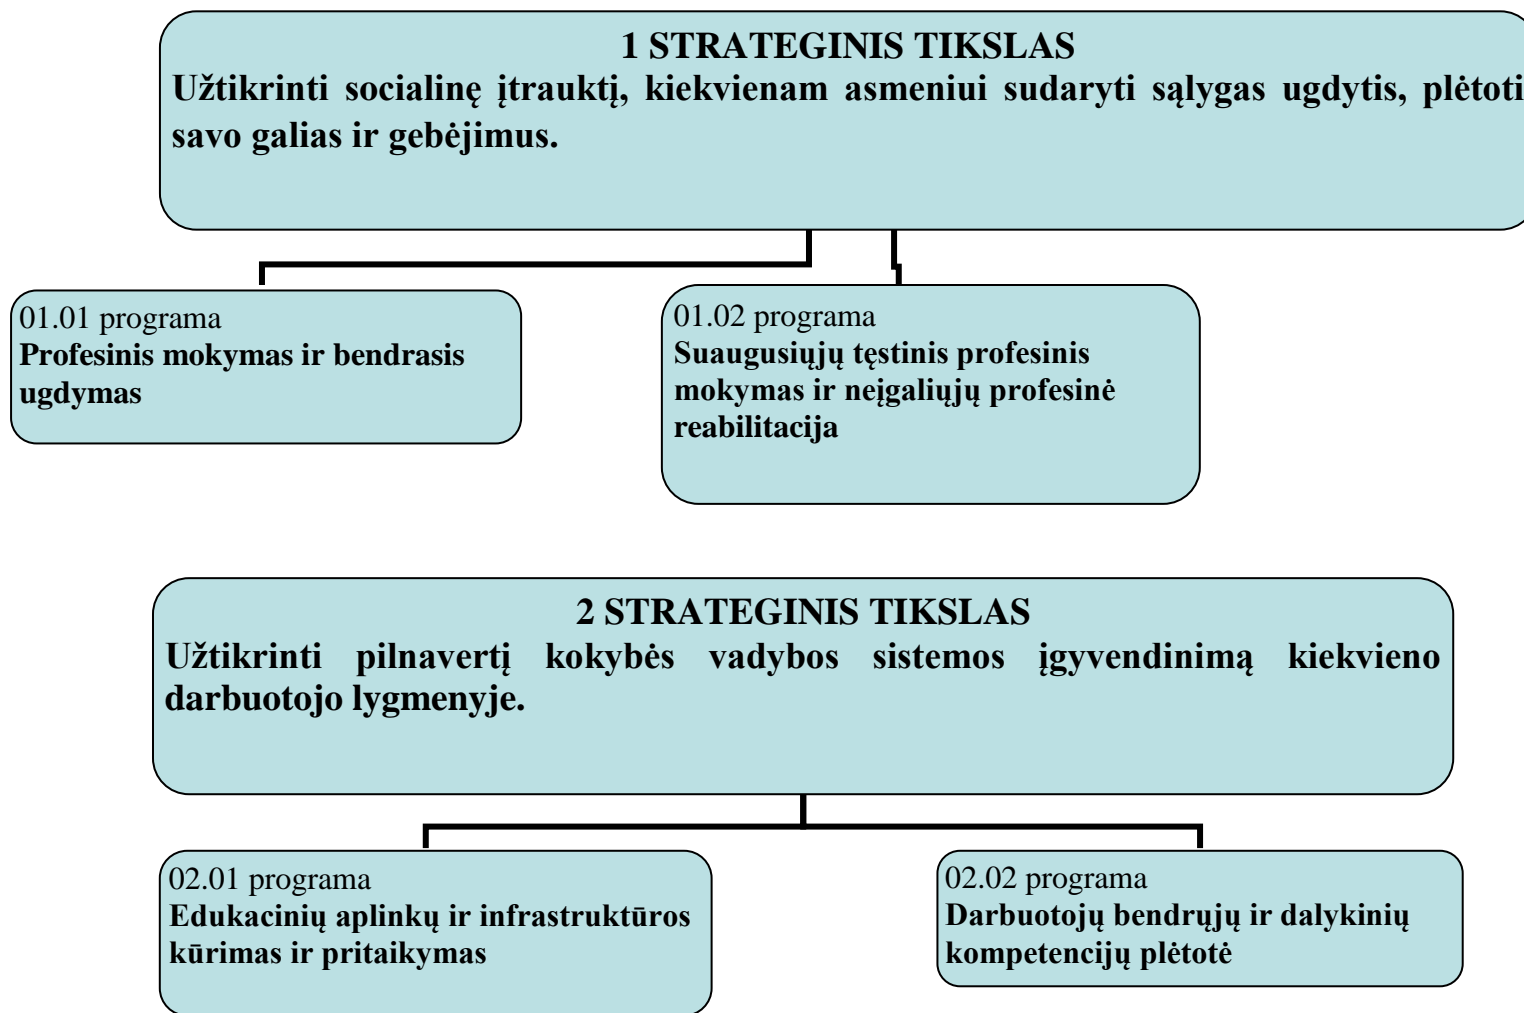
1 STRATEGINIS TIKSLAS
Užtikrinti socialinę įtrauktį, kiekvienam asmeniui sudaryti sąlygas ugdytis, plėtoti savo galias ir gebėjimus.

01.01 programa
Profesinis mokymas ir bendrasis ugdymas

01.02 programa
Suaugusiųjų tęstinis profesinis mokymas ir neįgaliųjų profesinė reabilitacija

2 STRATEGINIS TIKSLAS
Užtikrinti pilnavertį kokybės vadybos sistemos įgyvendinimą kiekvieno darbuotojo lygmenyje.

02.01 programa
Edukacinių aplinkų ir infrastruktūros kūrimas ir pritaikymas

02.02 programa
Darbuotojų bendrųjų ir dalykinių kompetencijų plėtotė